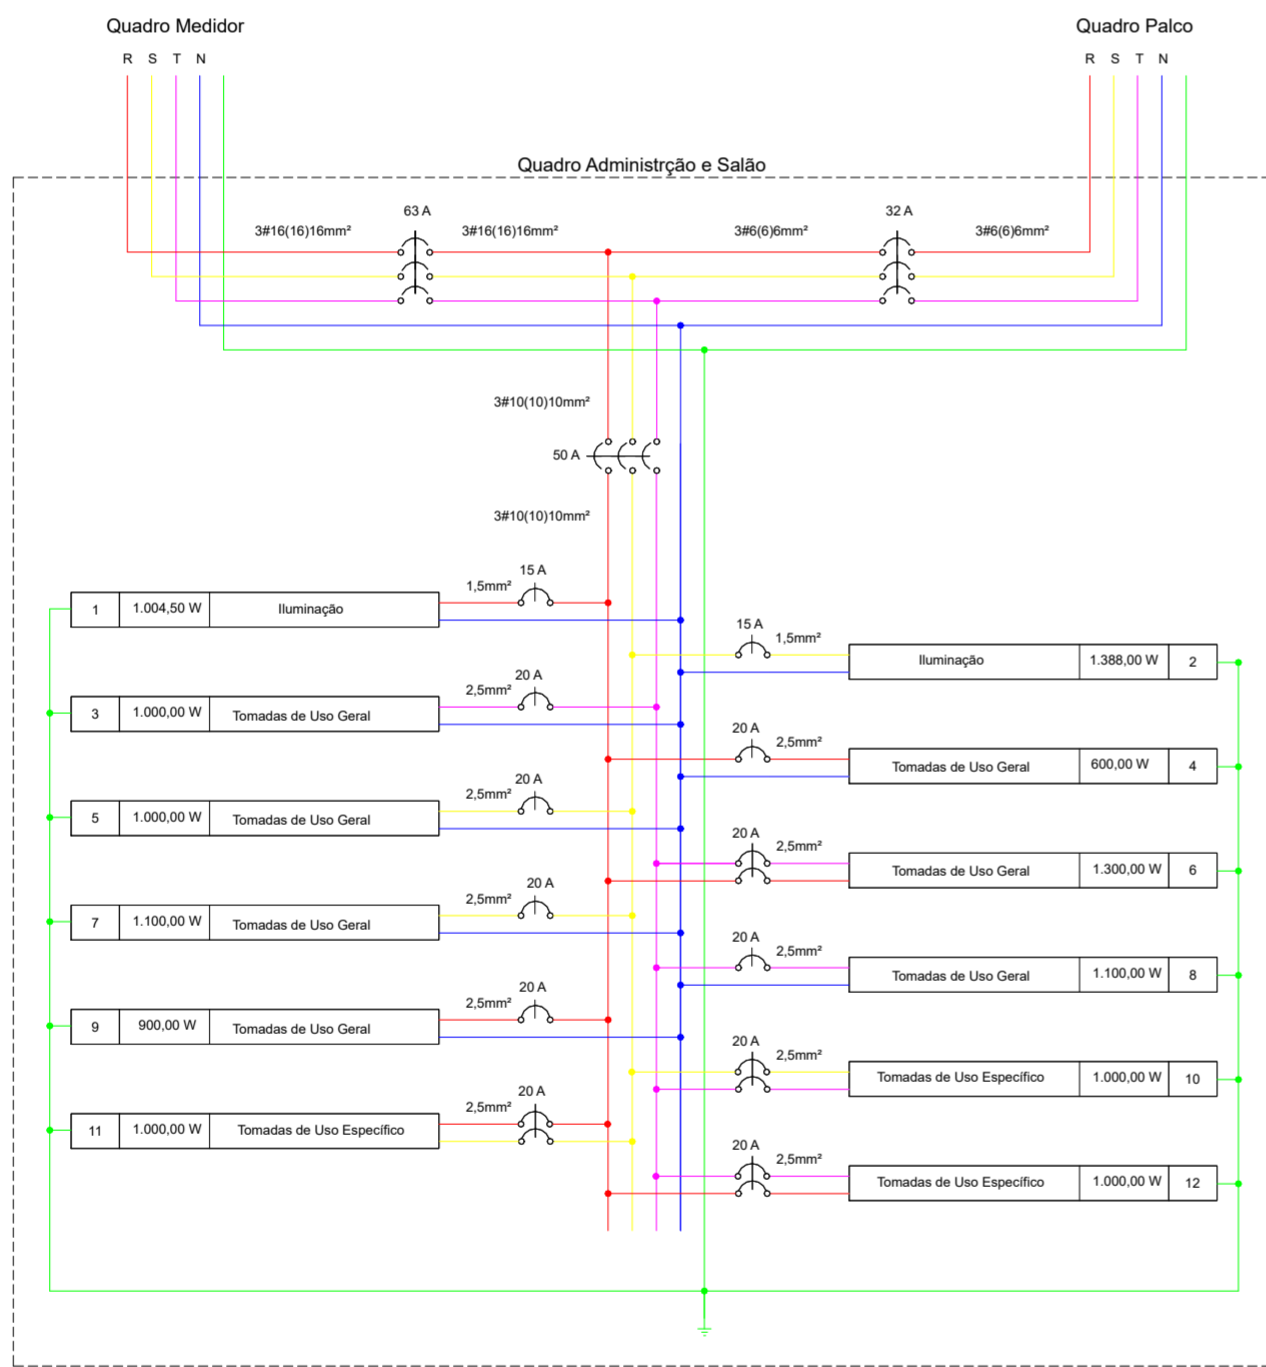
Quadro Medidor

R S T N

Quadro Palco

R S T N

Quadro Administrção e Salão

63 A

3#16(16)16mm²

3#16(16)16mm²

3#6(6)6mm²

32 A

3#6(6)6mm²

3#10(10)10mm²

50 A

3#10(10)10mm²

15 A
1,5mm²

| 1 | 1.004,50 W | Iluminação |
|---|---|---|

15 A
1,5mm²

| Iluminação | 1.388,00 W | 2 |
|---|---|---|

20 A
2,5mm²

| 3 | 1.000,00 W | Tomadas de Uso Geral |
|---|---|---|

20 A
2,5mm²

| Tomadas de Uso Geral | 600,00 W | 4 |
|---|---|---|

20 A
2,5mm²

| 5 | 1.000,00 W | Tomadas de Uso Geral |
|---|---|---|

20 A
2,5mm²

| Tomadas de Uso Geral | 1.300,00 W | 6 |
|---|---|---|

20 A
2,5mm²

| 7 | 1.100,00 W | Tomadas de Uso Geral |
|---|---|---|

20 A
2,5mm²

| Tomadas de Uso Geral | 1.100,00 W | 8 |
|---|---|---|

20 A
2,5mm²

| 9 | 900,00 W | Tomadas de Uso Geral |
|---|---|---|

20 A
2,5mm²

| Tomadas de Uso Específico | 1.000,00 W | 10 |
|---|---|---|

20 A
2,5mm²

| 11 | 1.000,00 W | Tomadas de Uso Específico |
|---|---|---|

20 A
2,5mm²

| Tomadas de Uso Específico | 1.000,00 W | 12 |
|---|---|---|